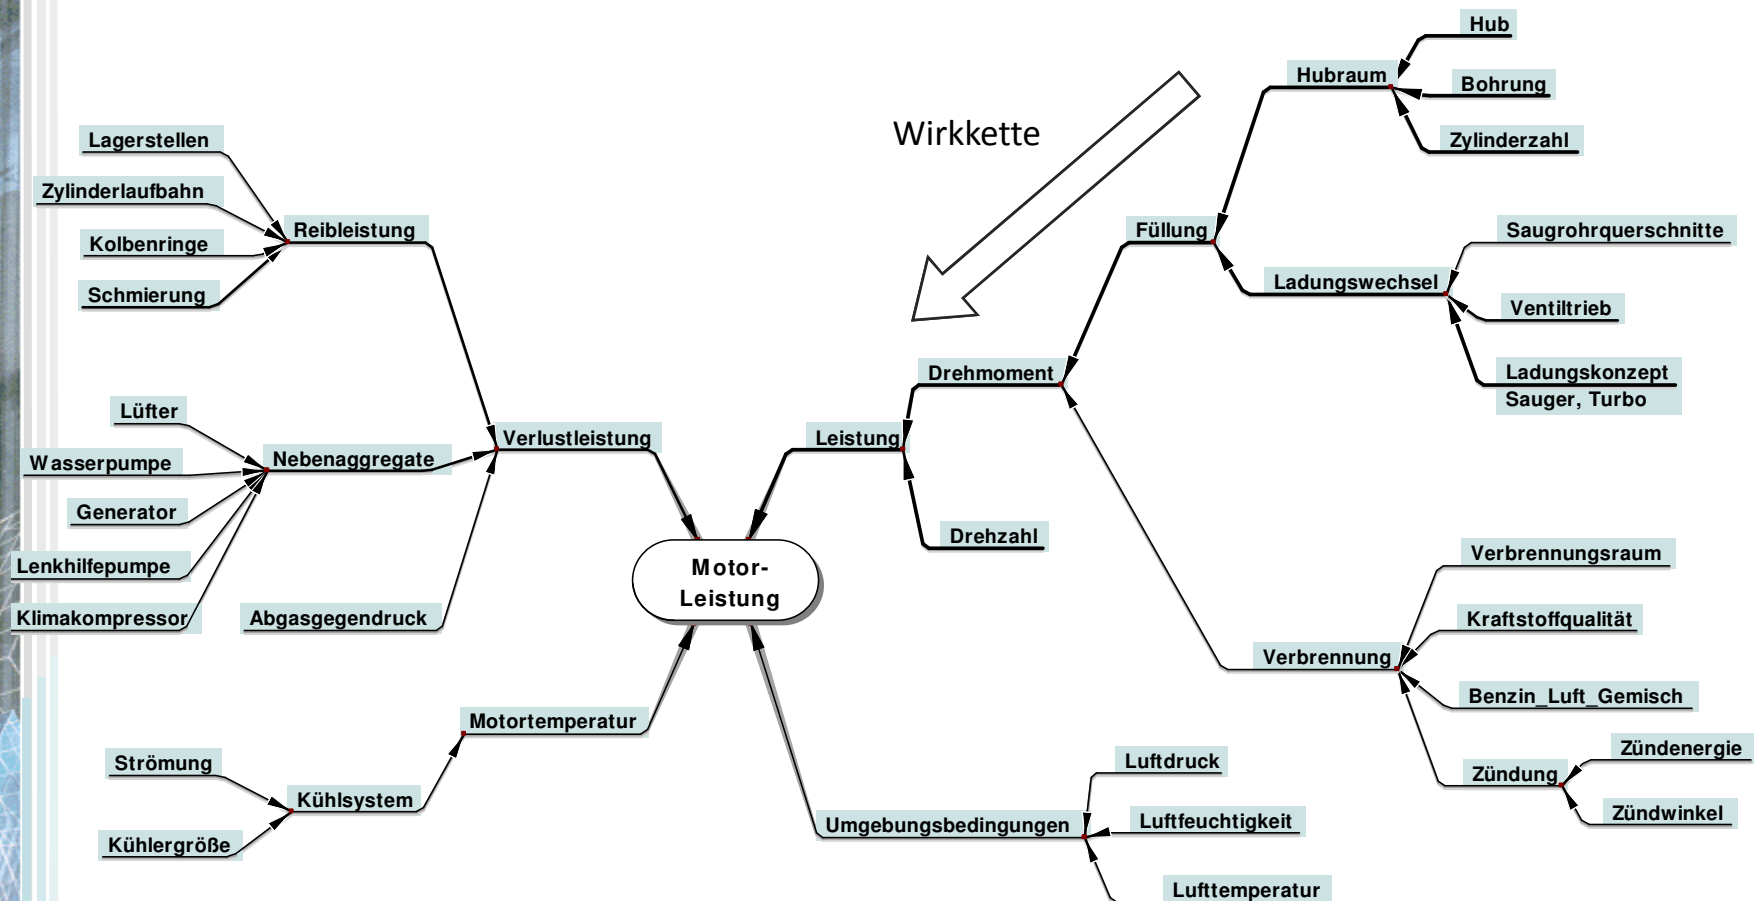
Wirkkette

Hub
Hubraum
Bohrung
Zylinderzahl
Füllung
Saugrohrquerschnitte
Ladungswechsel
Ventiltrieb
Ladungskonzept Sauger, Turbo
Drehmoment
Leistung
Drehzahl

Lagerstellen
Zylinderlaufbahn
Reibleistung
Kolbenringe
Schmierung

Lüfter
Wasserpumpe
Nebenaggregate
Verlustleistung
Generator
Lenkhilfepumpe
Klimakompressor
Abgasgegendruck

Motor-Leistung

Verbrennungsraum
Kraftstoffqualität
Verbrennung
Benzin_Luft_Gemisch
Zündenergie
Zündung
Zündwinkel

Motortemperatur
Strömung
Kühlsystem
Kühlergröße

Luftdruck
Luftfeuchtigkeit
Umgebungsbedingungen
Lufttemperatur